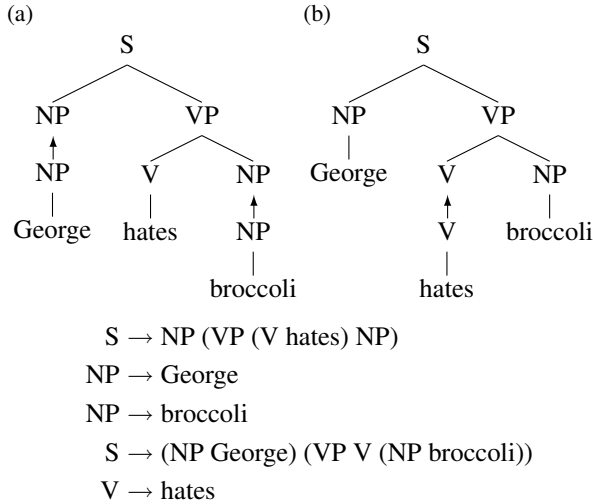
(a)

S

NP VP

NP V NP

George hates NP

broccoli

(b)

S

NP VP

George V NP

V broccoli

hates

S $\rightarrow$ NP (VP (V hates) NP)

NP $\rightarrow$ George

NP $\rightarrow$ broccoli

S $\rightarrow$ (NP George) (VP V (NP broccoli))

V $\rightarrow$ hates